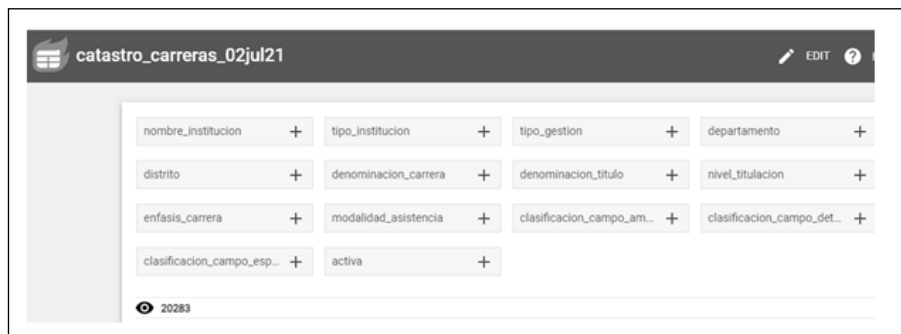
catastro_carreras_02jul21

EDIT

nombre_institucion +
tipo_institucion +
tipo_gestion +
departamento +
distrito +
denominacion_carrera +
denominacion_titulo +
nivel_titulacion +
enfasis_carrera +
modalidad_asistencia +
clasificacion_campo_am... +
clasificacion_campo_det... +
clasificacion_campo_esp... +
activa +

20283